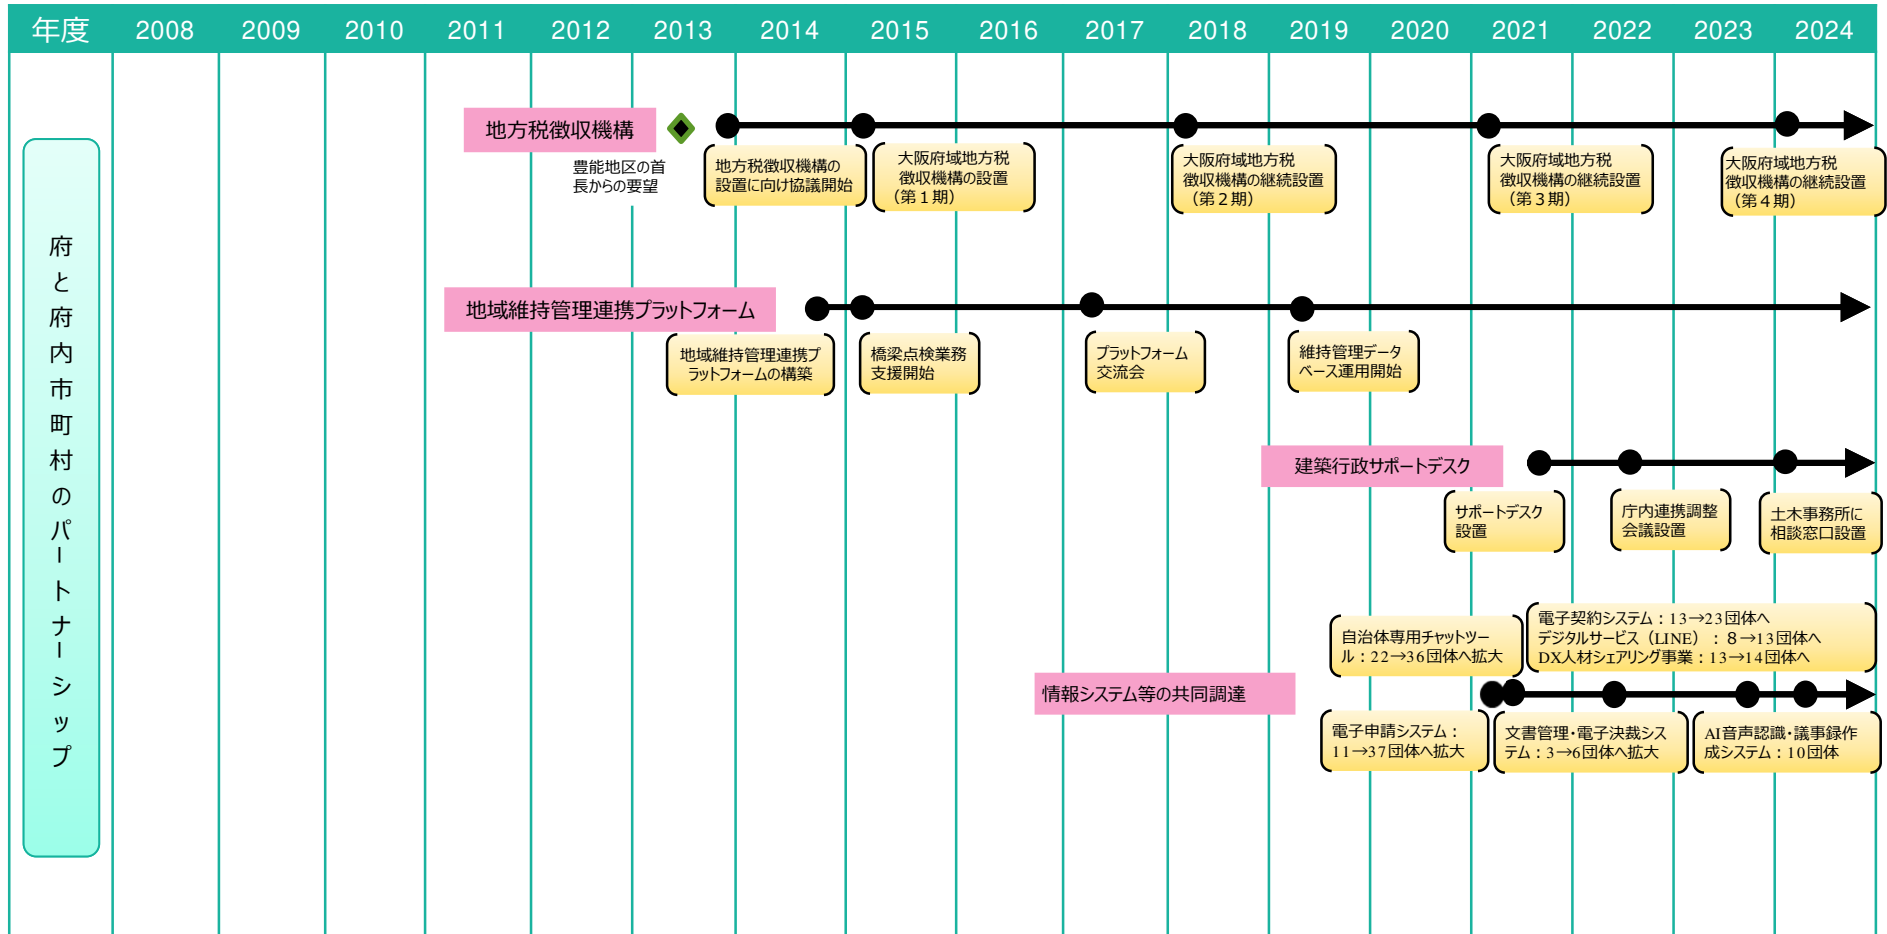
| 年度 | 2008 | 2009 | 2010 | 2011 | 2012 | 2013 | 2014 | 2015 | 2016 | 2017 | 2018 | 2019 | 2020 | 2021 | 2022 | 2023 | 2024 |
|---|---|---|---|---|---|---|---|---|---|---|---|---|---|---|---|---|---|

府と府内市町村のパートナーシップ

地方税徴収機構

豊能地区の首長からの要望

地方税徴収機構の設置に向け協議開始

大阪府域地方税徴収機構の設置（第１期）

大阪府域地方税徴収機構の継続設置（第２期）

大阪府域地方税徴収機構の継続設置（第３期）

大阪府域地方税徴収機構の継続設置（第４期）

地域維持管理連携プラットフォーム

地域維持管理連携プラットフォームの構築

橋梁点検業務支援開始

プラットフォーム交流会

維持管理データベース運用開始

建築行政サポートデスク

サポートデスク設置

庁内連携調整会議設置

土木事務所に相談窓口設置

自治体専用チャットツール：22→36団体へ拡大

電子契約システム：13→23団体へ
デジタルサービス（LINE）：８→13団体へ
DX人材シェアリング事業：13→14団体へ

情報システム等の共同調達

電子申請システム：11→37団体へ拡大

文書管理･電子決裁システム：3→6団体へ拡大

AI音声認識･議事録作成システム：10団体